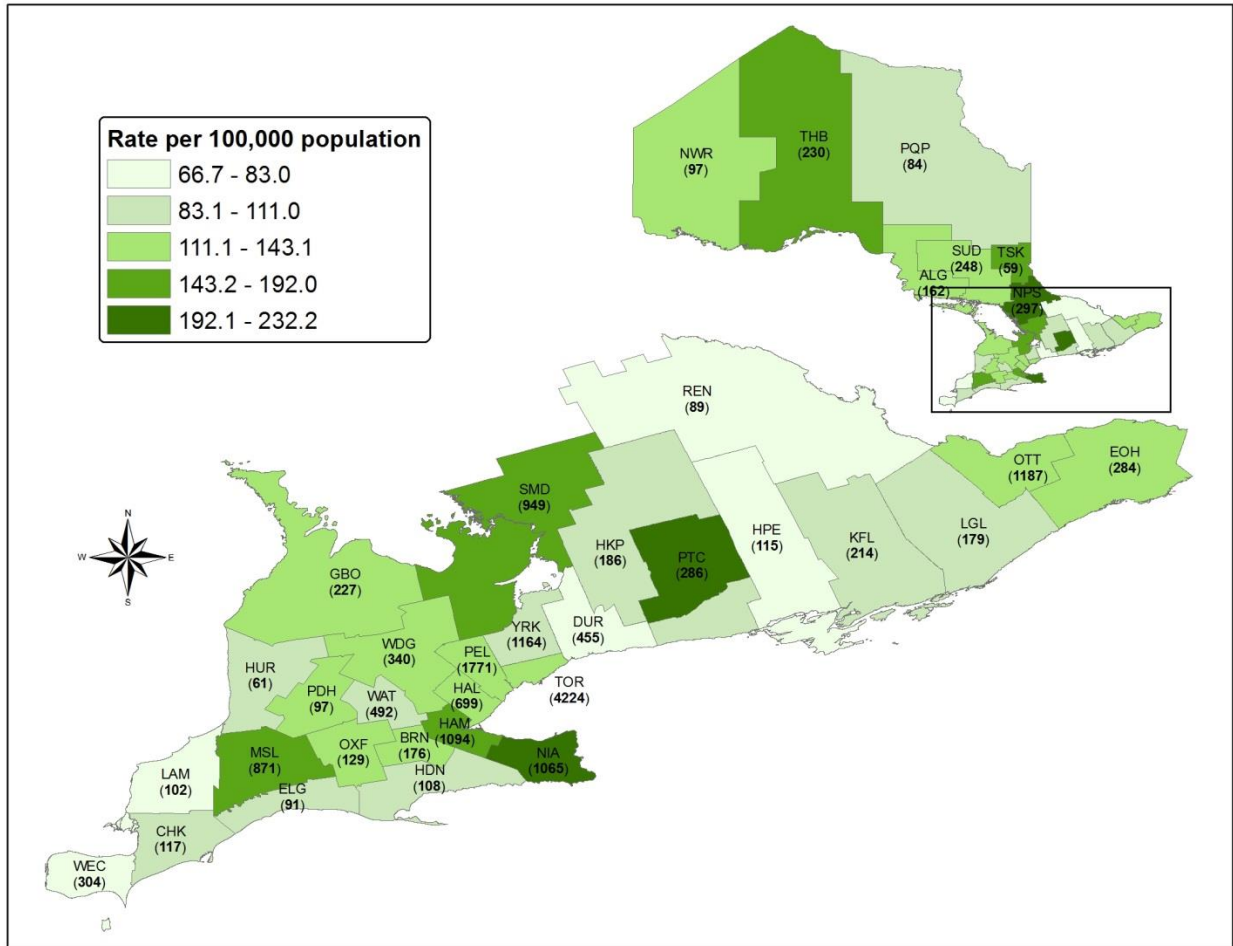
Rate per 100,000 population
66.7 - 83.0
83.1 - 111.0
111.1 - 143.1
143.2 - 192.0
192.1 - 232.2

NWR (97)
THB (230)
PQP (84)
SUD (248)
TSK (59)
ALG (162)
NPS (297)

N
W
E
S

REN (89)
OTT (1187)
EOH (284)
SMD (949)
HKP (186)
PTC (286)
HPE (115)
KFL (214)
LGL (179)
GBO (227)
YRK (1164)
DUR (455)
WDG (340)
PEL (1771)
HUR (61)
PDH (97)
WAT (492)
HAL (699)
TOR (4224)
HAM (1094)
MSL (871)
OXF (129)
BRN (176)
NIA (1065)
LAM (102)
ELG (91)
HDN (108)
CHK (117)
WEC (304)